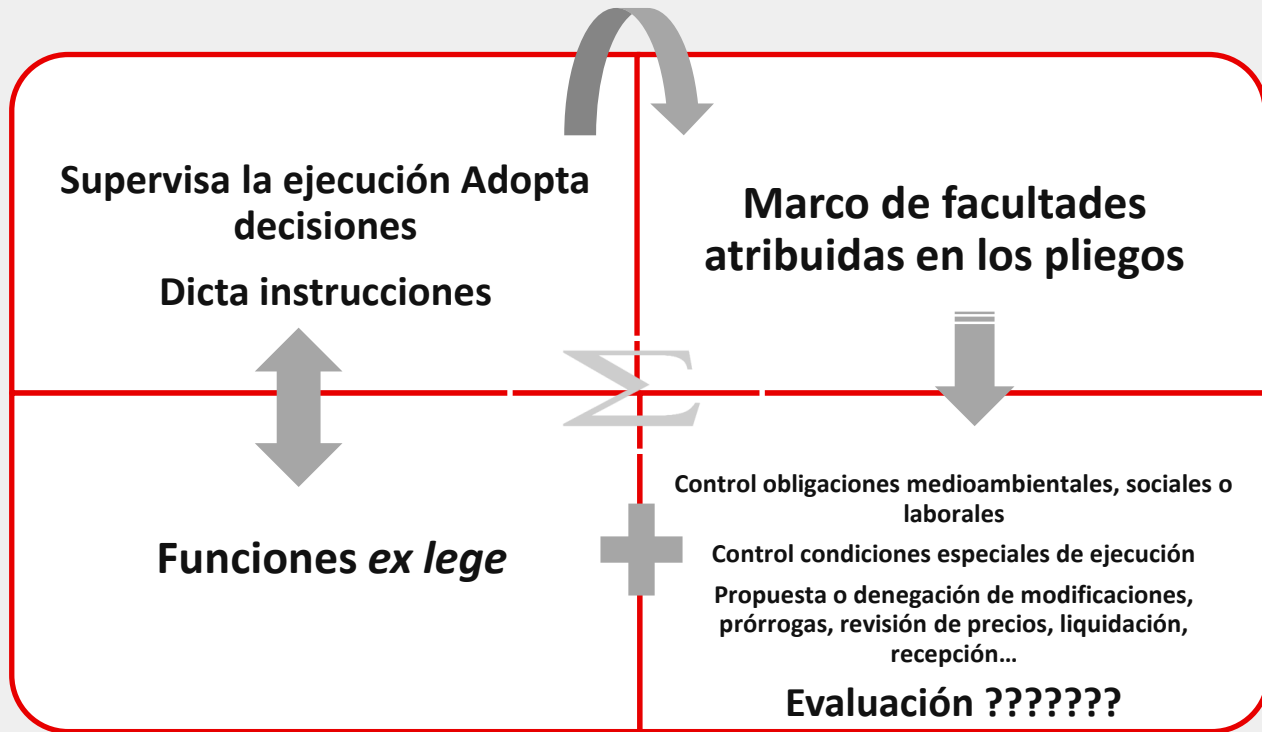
Supervisa la ejecución Adopta decisiones

Dicta instrucciones

Marco de facultades atribuidas en los pliegos

$\Sigma$

Funciones *ex lege*

Control obligaciones medioambientales, sociales o laborales

Control condiciones especiales de ejecución

Propuesta o denegación de modificaciones, prórrogas, revisión de precios, liquidación, recepción…

Evaluación ???????